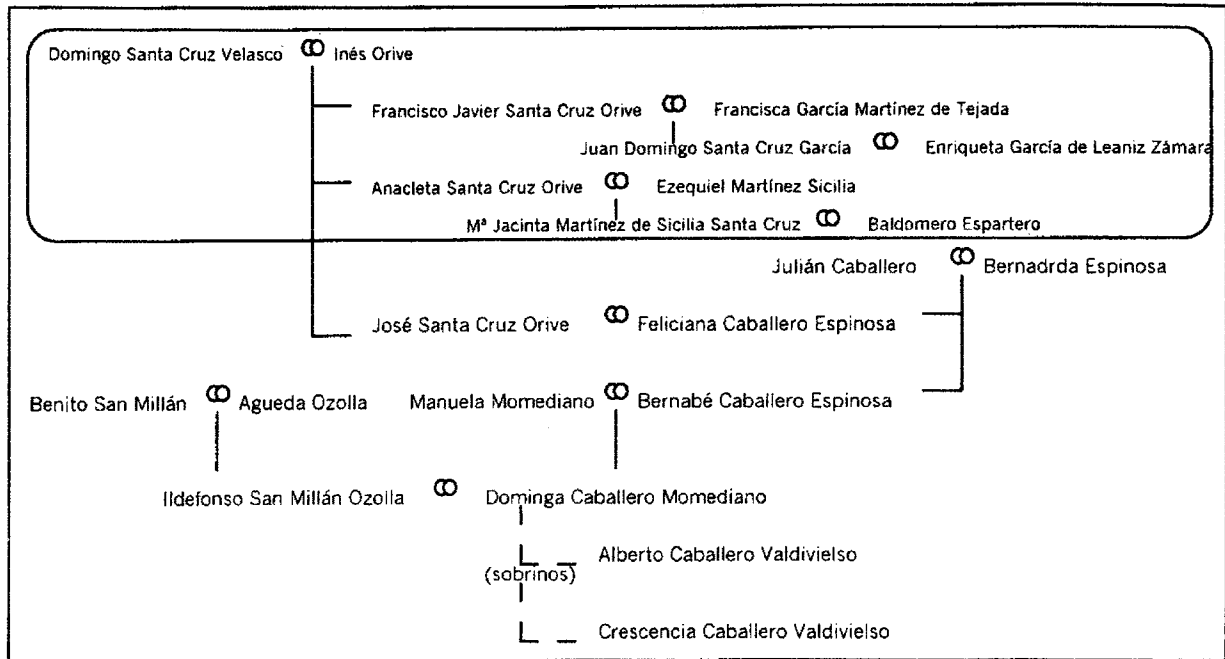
Domingo Santa Cruz Velasco ∞ Inés Orive

Francisco Javier Santa Cruz Orive ∞ Francisca García Martínez de Tejada

Juan Domingo Santa Cruz García ∞ Enriqueta García de Leaniz Zámara

Anacleta Santa Cruz Orive ∞ Ezequiel Martínez Sicilia

Mª Jacinta Martínez de Sicilia Santa Cruz ∞ Baldomero Espartero

Julián Caballero ∞ Bernadrda Espinosa

José Santa Cruz Orive ∞ Feliciana Caballero Espinosa

Benito San Millán ∞ Agueda Ozolla

Manuela Momediano ∞ Bernabé Caballero Espinosa

Ildefonso San Millán Ozolla ∞ Dominga Caballero Momediano

(sobrinos)

Alberto Caballero Valdivielso

Crescencia Caballero Valdivielso